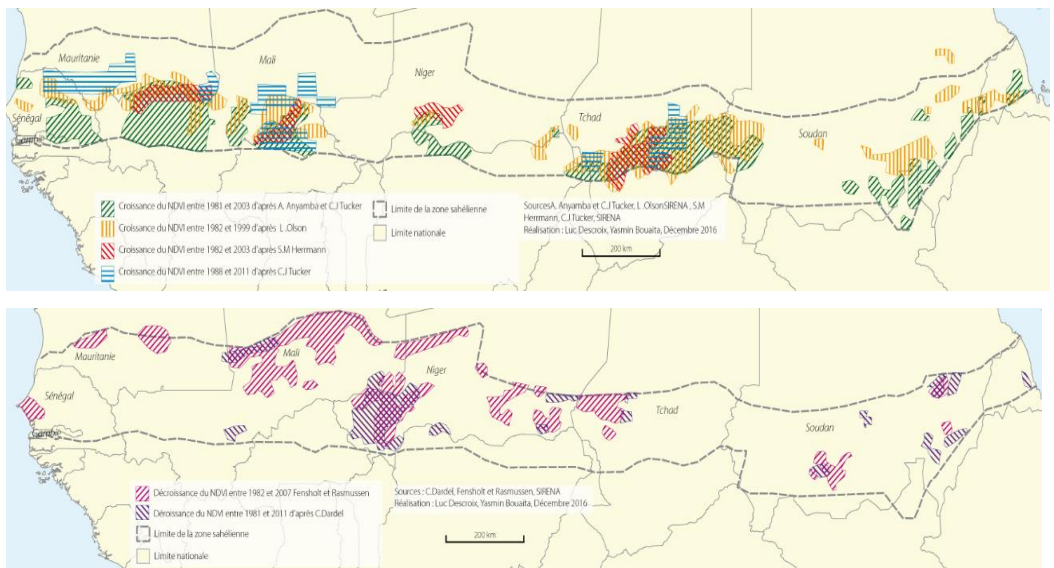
Mauritanie

Mali

Niger

Sénégal

Gambie

Tchad

Soudan

Croissance du NDVI entre 1981 et 2003 d'après A. Anyamba et C.J Tucker

Croissance du NDVI entre 1982 et 1999 d'après L.Olson

Croissance du NDVI entre 1982 et 2003 d'après S.M Herrmann

Croissance du NDVI entre 1988 et 2011 d'après C.J Tucker

Limite de la zone sahélienne

Limite nationale

SourcesA. Anyamba et C.J Tucker, L. OlsonSIRENA , S.M Herrmann, C.J Tucker, SIRENA

Réalisation : Luc Descroix, Yasmin Bouaita, Décembre 2016

200 km

Mauritanie

Mali

Niger

Sénégal

Gambie

Tchad

Soudan

Décroissance du NDVI entre 1982 et 2007 Fensholt et Rasmussen

Décroissance du NDVI entre 1981 et 2011 d'après C.Dardel

Limite de la zone sahélienne

Limite nationale

Sources : C.Dardel, Fensholt et Rasmussen, SIRENA

Réalisation : Luc Descroix, Yasmin Bouaita, Décembre 2016

200 km